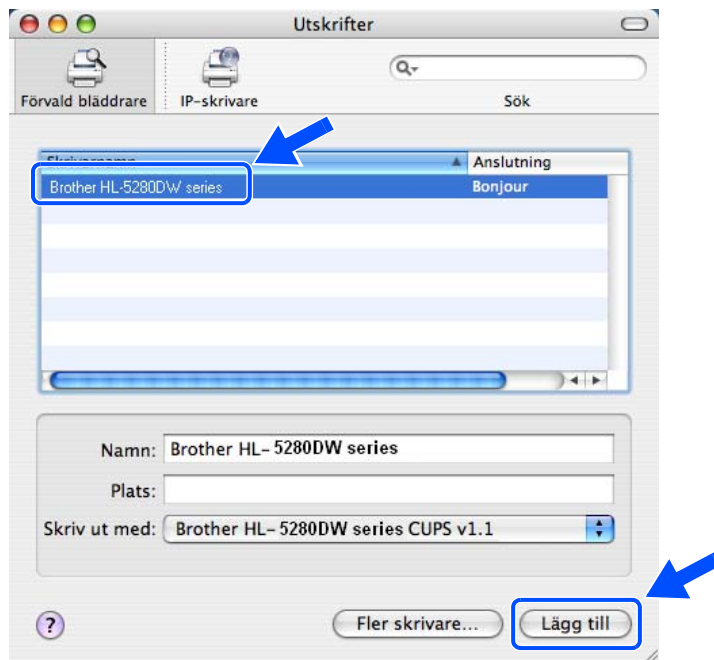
Utskrifter

Förvald bläddrare

IP-skrivare

Sök

Skrivarnamn

Anslutning

Brother HL-5280DW series

Bonjour

Namn: Brother HL-5280DW series

Plats:

Skriv ut med: Brother HL-5280DW series CUPS v1.1

?

Fler skrivare...

Lägg till